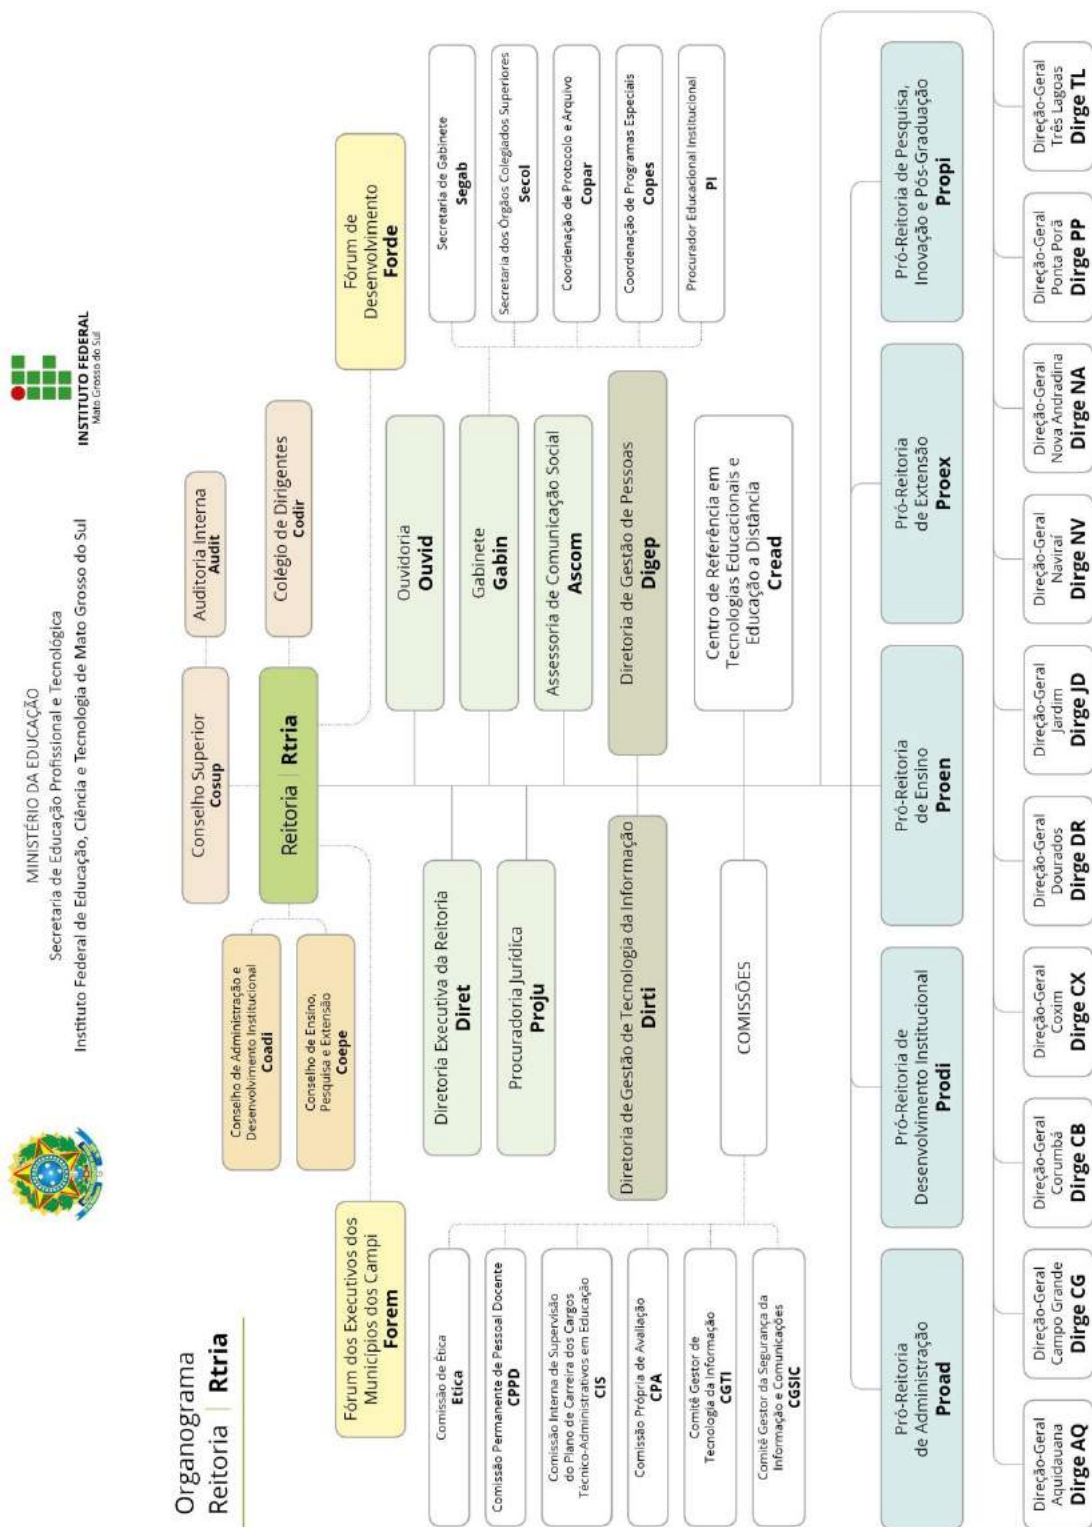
Organograma
Reitoria | Rtria

MINISTÉRIO DA EDUCAÇÃO
Secretaria de Educação Profissional e Tecnológica
Instituto Federal de Educação, Ciência e Tecnologia de Mato Grosso do Sul

INSTITUTO FEDERAL
Mato Grosso do Sul

Conselho Superior
Cosup

Auditoria Interna
Audit

Colégio de Dirigentes
Codir

Fórum de Desenvolvimento
Forde

Reitoria | Rtria

Conselho de Administração e Desenvolvimento Institucional
Coadi

Conselho de Ensino, Pesquisa e Extensão
Coepe

Fórum dos Executivos dos Municípios dos Campi
Forem

Secretaria de Gabinete
Segab

Secretaria dos Órgãos Colegiados Superiores
Secol

Coordenação de Protocolo e Arquivo
Copar

Coordenação de Programas Especiais
Copes

Procurador Educacional Institucional
PI

Ouvidoria
Ouvid

Gabinete
Gabin

Assessoria de Comunicação Social
Ascom

Diretoria de Gestão de Pessoas
Digep

Centro de Referência em Tecnologias Educacionais e Educação a Distância
Cread

Diretoria Executiva da Reitoria
Diret

Procuradoria Jurídica
Proju

Diretoria de Gestão de Tecnologia da Informação
Dirti

COMISSÕES

Comissão de Ética
Ética

Comissão Permanente de Pessoal Docente
CPPD

Comissão Interna de Supervisão do Plano de Carreira dos Cargos Técnico-Administrativos em Educação
CIS

Comissão Própria de Avaliação
CPA

Comitê Gestor de Tecnologia da Informação
CGTI

Comitê Gestor da Segurança da Informação e Comunicações
CGSIC

Pró-Reitoria de Administração
Proad

Pró-Reitoria de Desenvolvimento Institucional
Prodi

Pró-Reitoria de Ensino
Proen

Pró-Reitoria de Extensão
Proex

Pró-Reitoria de Pesquisa, Inovação e Pós-Graduação
Propi

Direção-Geral Aquidauana
Dirge AQ

Direção-Geral Campo Grande
Dirge CG

Direção-Geral Corumbá
Dirge CB

Direção-Geral Coxim
Dirge CX

Direção-Geral Dourados
Dirge DR

Direção-Geral Jardim
Dirge JD

Direção-Geral Naviraí
Dirge NV

Direção-Geral Nova Andradina
Dirge NA

Direção-Geral Ponta Porã
Dirge PP

Direção-Geral Três Lagoas
Dirge TL